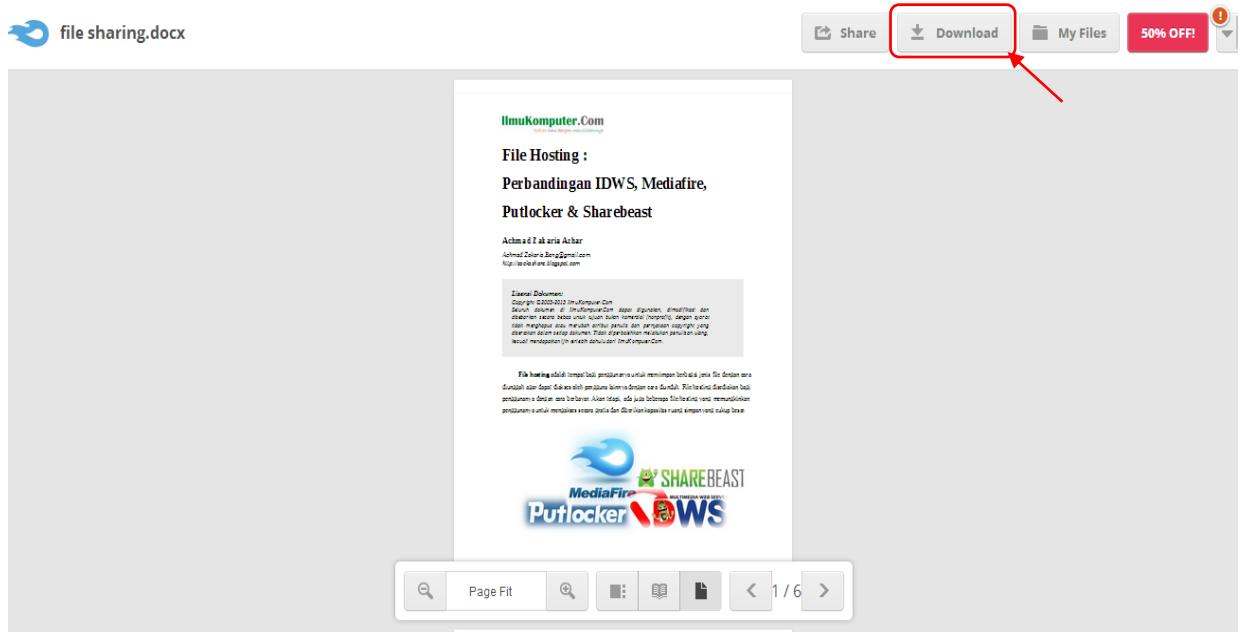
file sharing.docx

Share

Download

My Files

50% OFF!

!

IlmuKomputer.Com

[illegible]

File Hosting :

Perbandingan IDWS, Mediafire, Putlocker & Sharebeast

Achmad Zakaria Azhar

Achmad.Zakaria.Bang@gmail.com
http://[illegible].blogspot.com

Lisensi Dokumen:
Copyright © 2003-2013 IlmuKomputer.Com
Seluruh dokumen di IlmuKomputer.Com dapat digunakan, dimodifikasi dan disebarkan secara bebas untuk tujuan bukan komersial (nonprofit), dengan syarat tidak menghapus atau merubah atribut penulis dan pernyataan copyright yang disertakan dalam setiap dokumen. Tidak diperbolehkan melakukan penulisan ulang, kecuali mendapatkan ijin terlebih dahulu dari IlmuKomputer.Com.

File hosting adalah tempat bagi penggunanya untuk menyimpan berbagai jenis file dengan cara diunggah agar dapat diakses oleh pengguna lainnya dengan cara diunduh. File hosting disediakan bagi penggunanya dengan cara berbayar. Akan tetapi, ada juga beberapa file hosting yang memungkinkan penggunanya untuk mendaftar secara gratis dan diberikan kapasitas ruang simpan yang cukup besar.

SHAREBEAST

MediaFire

MULTIMEDIA WEB SERVICE

Putlocker

IDWS

Page Fit

1 / 6